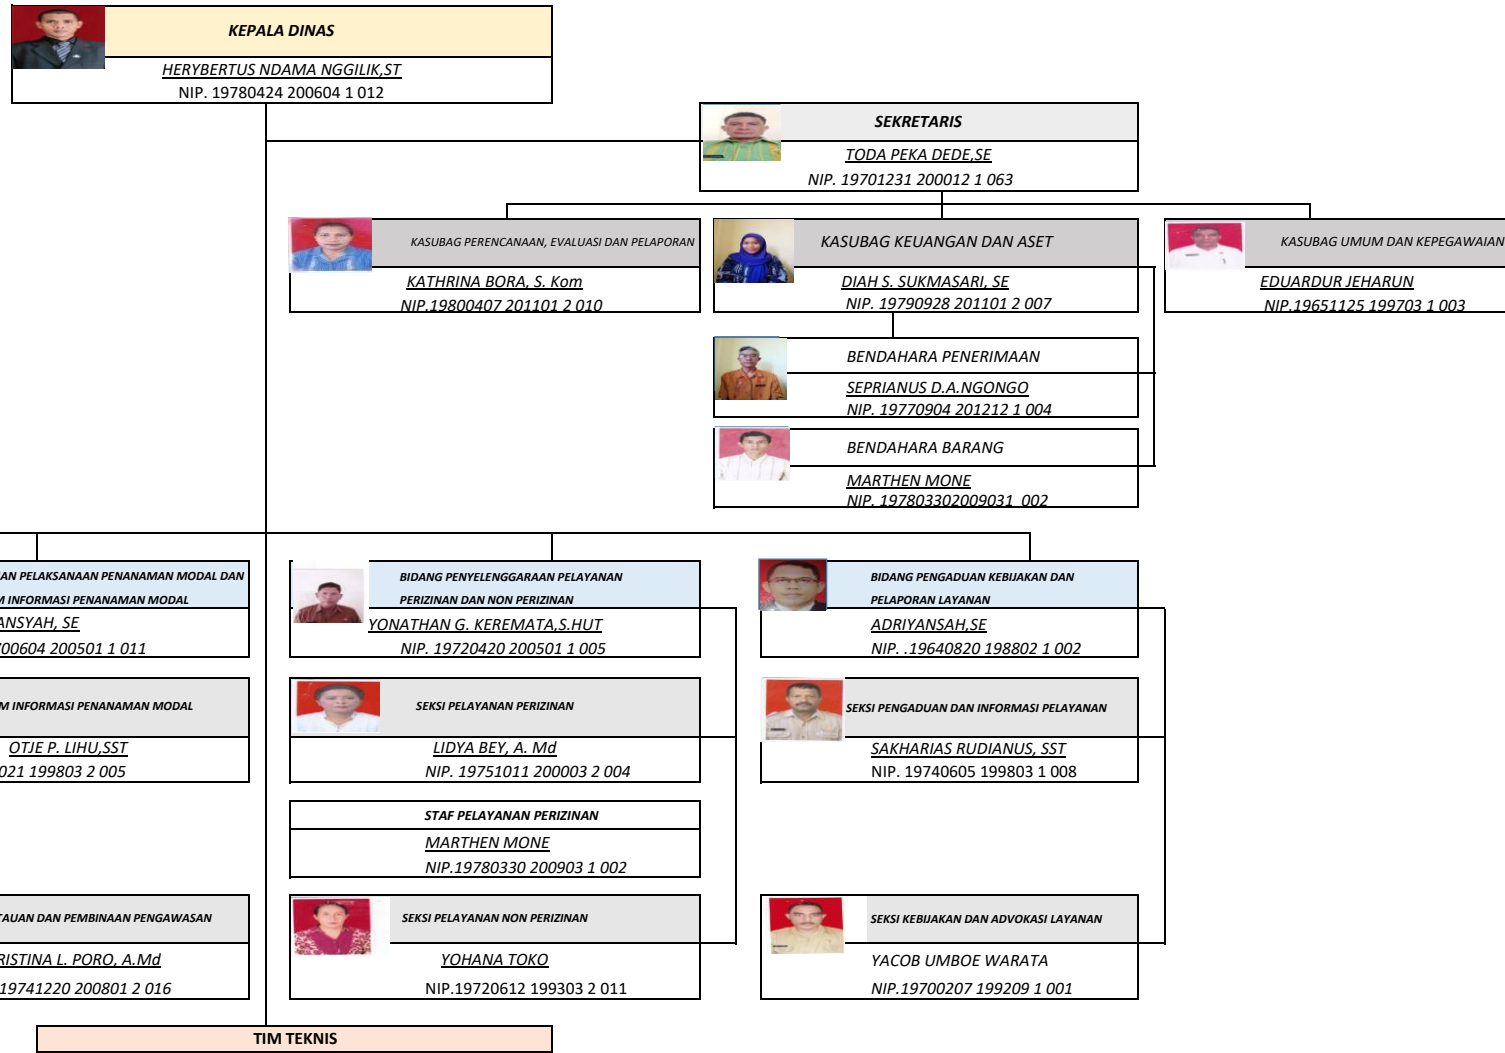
KEPALA DINAS
HERYBERTUS NDAMA NGGILIK,ST
NIP. 19780424 200604 1 012

SEKRETARIS
TODA PEKA DEDE,SE
NIP. 19701231 200012 1 063

KASUBAG PERENCANAAN, EVALUASI DAN PELAPORAN
KATHRINA BORA, S. Kom
NIP.19800407 201101 2 010

KASUBAG KEUANGAN DAN ASET
DIAH S. SUKMASARI, SE
NIP. 19790928 201101 2 007

KASUBAG UMUM DAN KEPEGAWAIAN
EDUARDUR JEHARUN
NIP.19651125 199703 1 003

BENDAHARA PENERIMAAN
SEPRIANUS D.A.NGONGO
NIP. 19770904 201212 1 004

BENDAHARA BARANG
MARTHEN MONE
NIP. 197803302009031 002

AN PELAKSANAAN PENANAMAN MODAL DAN
M INFORMASI PENANAMAN MODAL
ANSYAH, SE
00604 200501 1 011

M INFORMASI PENANAMAN MODAL
OTJE P. LIHU,SST
021 199803 2 005

TAUAN DAN PEMBINAAN PENGAWASAN
RISTINA L. PORO, A.Md
19741220 200801 2 016

BIDANG PENYELENGGARAAN PELAYANAN PERIZINAN DAN NON PERIZINAN
YONATHAN G. KEREMATA,S.HUT
NIP. 19720420 200501 1 005

SEKSI PELAYANAN PERIZINAN
LIDYA BEY, A. Md
NIP. 19751011 200003 2 004

STAF PELAYANAN PERIZINAN
MARTHEN MONE
NIP.19780330 200903 1 002

SEKSI PELAYANAN NON PERIZINAN
YOHANA TOKO
NIP.19720612 199303 2 011

BIDANG PENGADUAN KEBIJAKAN DAN PELAPORAN LAYANAN
ADRIYANSAH,SE
NIP. .19640820 198802 1 002

SEKSI PENGADUAN DAN INFORMASI PELAYANAN
SAKHARIAS RUDIANUS, SST
NIP. 19740605 199803 1 008

SEKSI KEBIJAKAN DAN ADVOKASI LAYANAN
YACOB UMBOE WARATA
NIP.19700207 199209 1 001

TIM TEKNIS